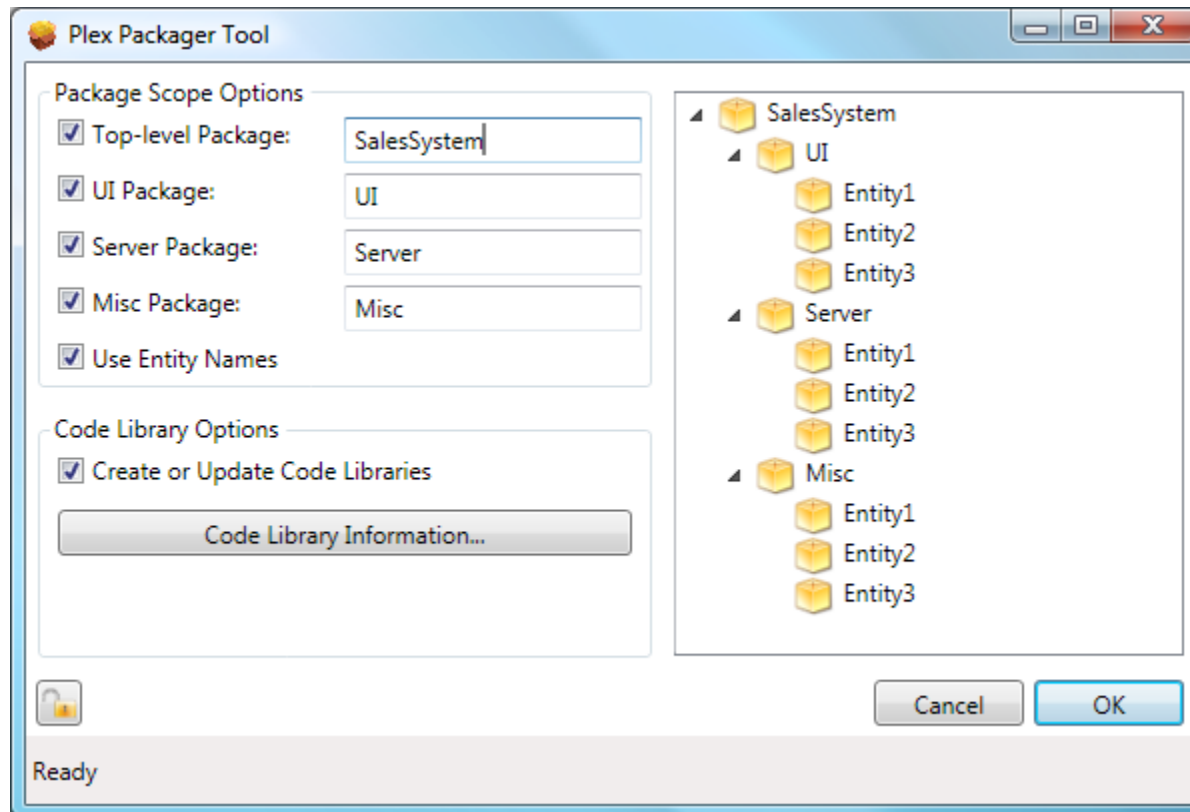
Plex Packager Tool

Package Scope Options

Top-level Package: SalesSystem

UI Package: UI

Server Package: Server

Misc Package: Misc

Use Entity Names

Code Library Options

Create or Update Code Libraries

Code Library Information...

SalesSystem
UI
Entity1
Entity2
Entity3
Server
Entity1
Entity2
Entity3
Misc
Entity1
Entity2
Entity3

Cancel

OK

Ready